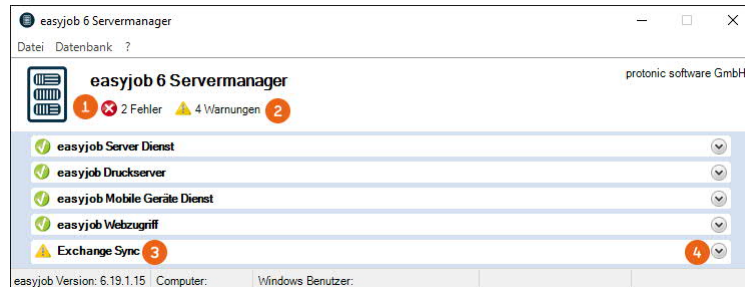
easyjob 6 Servermanager

Datei Datenbank ?

easyjob 6 Servermanager

protonic software GmbH

1 2 Fehler 4 Warnungen 2

easyjob Server Dienst

easyjob Druckserver

easyjob Mobile Geräte Dienst

easyjob Webzugriff

Exchange Sync 3

4

easyjob Version: 6.19.1.15 Computer: Windows Benutzer: